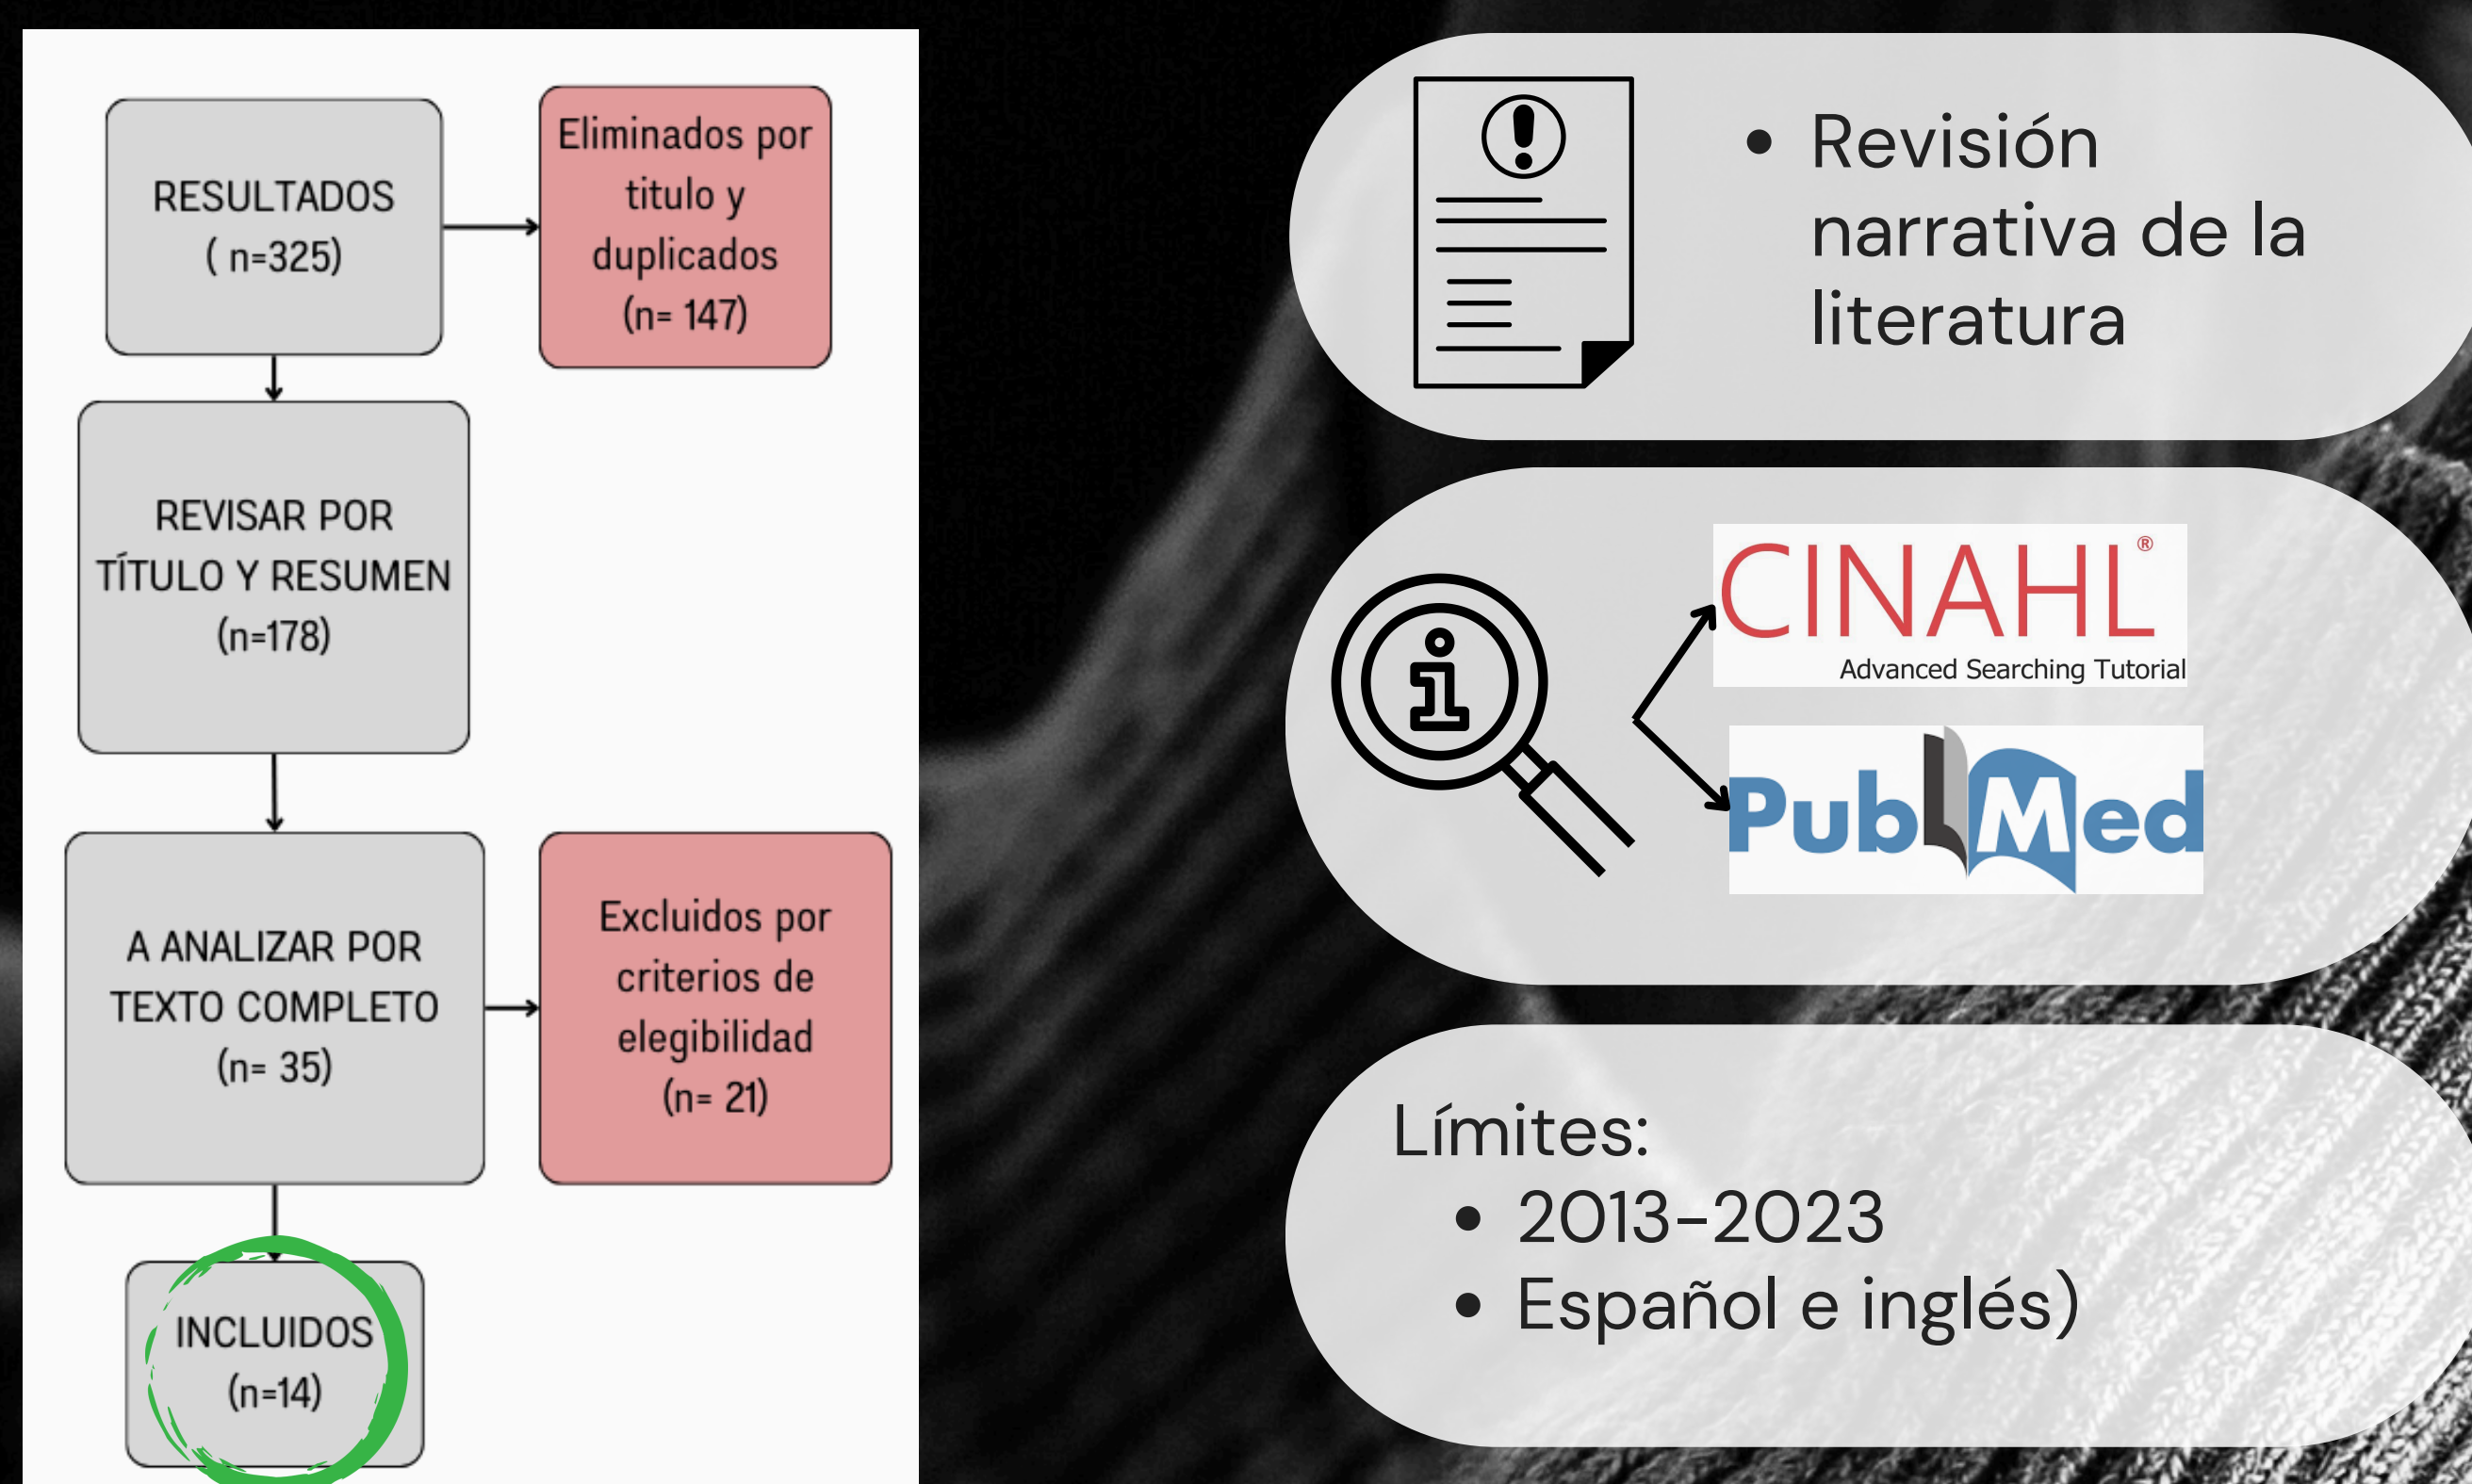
RESULTADOS
( n=325)

Eliminados por titulo y duplicados
(n= 147)

REVISAR POR TÍTULO Y RESUMEN
(n=178)

A ANALIZAR POR TEXTO COMPLETO
(n= 35)

Excluidos por criterios de elegibilidad
(n= 21)

INCLUIDOS
(n=14)

• Revisión narrativa de la literatura

CINAHL®
Advanced Searching Tutorial

PubMed

Límites:
• 2013-2023
• Español e inglés)